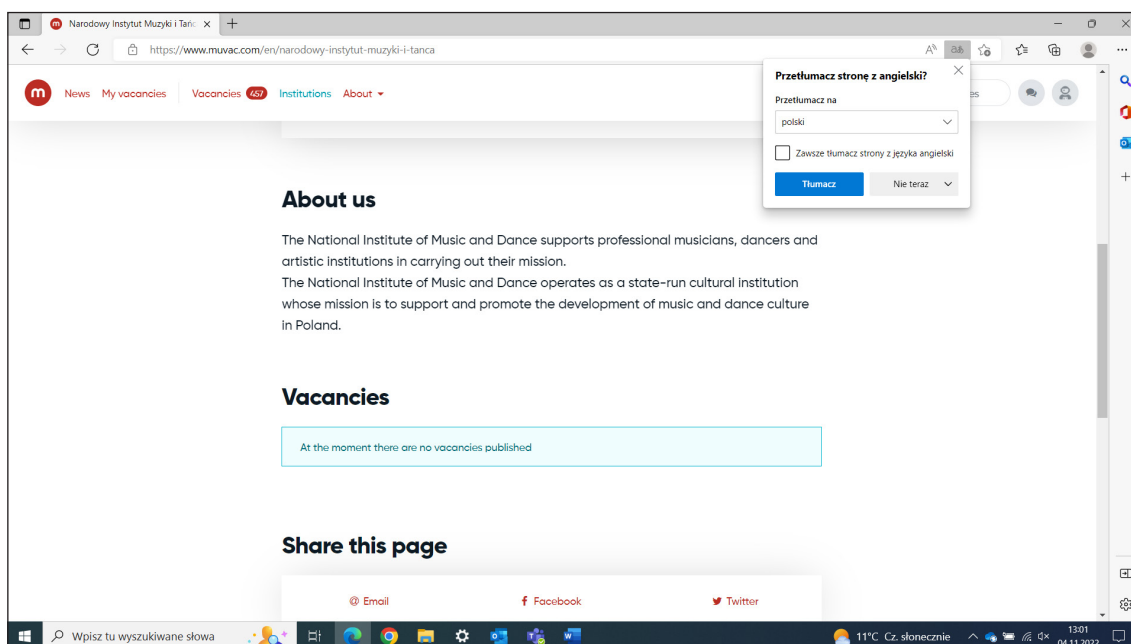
Narodowy Instytut Muzyki i Tańc ×

https://www.muvac.com/en/narodowy-instytut-muzyki-i-tanca

m News My vacancies Vacancies 457 Institutions About

Przetłumacz stronę z angielski?

Przetłumacz na

polski

Zawsze tłumacz strony z języka angielski

Tłumacz

Nie teraz

About us

The National Institute of Music and Dance supports professional musicians, dancers and artistic institutions in carrying out their mission.
The National Institute of Music and Dance operates as a state-run cultural institution whose mission is to support and promote the development of music and dance culture in Poland.

Vacancies

At the moment there are no vacancies published

Share this page

@ Email Facebook Twitter

Wpisz tu wyszukiwane słowa

11°C Cz. słonecznie

13:01
04.11.2022